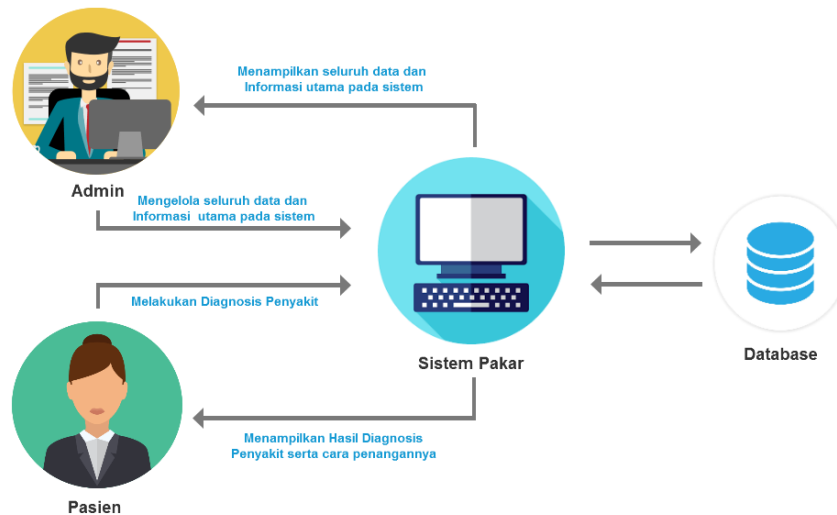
Menampilkan seluruh data dan
Informasi utama pada sistem

Admin

Mengelola seluruh data dan
Informasi utama pada sistem

Melakukan Diagnosis Penyakit

Sistem Pakar

Database

Menampilkan Hasil Diagnosis
Penyakit serta cara penangannya

Pasien